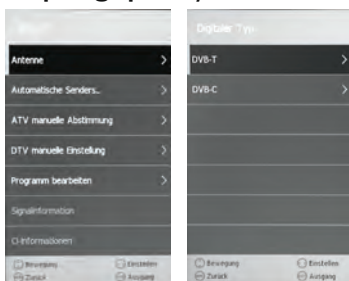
Antenne
Automatische Senders...
ATV manuelle Abstimmung
DTV manuelle Einstellung
Programm bearbeiten
Signalinformation
CI-Informationen
Bewegung
Einstellen
Zurück
Ausgang

Digitaler Typ
DVB-T
DVB-C
Bewegung
Einstellen
Zurück
Ausgang